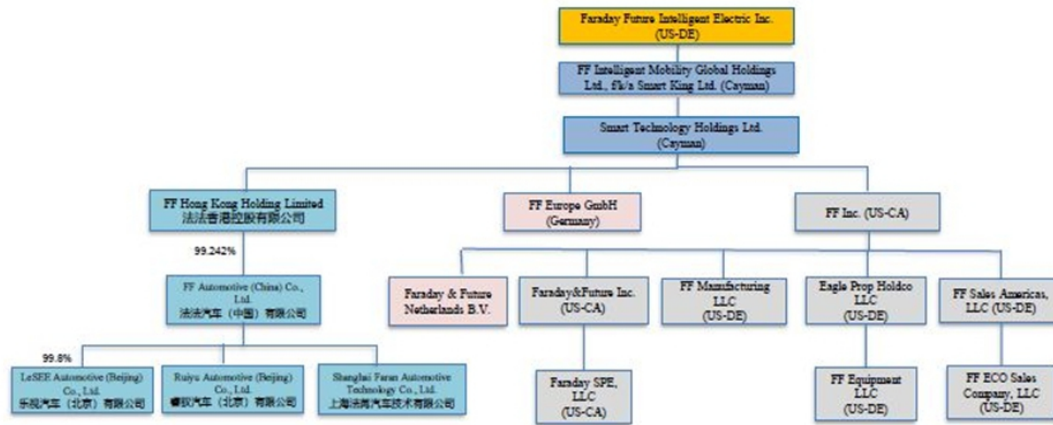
Faraday Future Intelligent Electric Inc.
(US-DE)

FF Intelligent Mobility Global Holdings Ltd., f/k/a Smart King Ltd. (Cayman)

Smart Technology Holdings Ltd.
(Cayman)

FF Hong Kong Holding Limited
法法香港控股有限公司

FF Europe GmbH
(Germany)

FF Inc. (US-CA)

99.242%

FF Automotive (China) Co., Ltd.
法法汽车（中国）有限公司

Faraday & Future Netherlands B.V.

Faraday&Future Inc.
(US-CA)

FF Manufacturing LLC
(US-DE)

Eagle Prop Holdco LLC
(US-DE)

FF Sales Americas, LLC (US-DE)

99.8%

LeSEE Automotive (Beijing) Co., Ltd.
乐视汽车（北京）有限公司

Ruiyu Automotive (Beijing) Co., Ltd.
睿驭汽车（北京）有限公司

Shanghai Faran Automotive Technology Co., Ltd.
上海法然汽车技术有限公司

Faraday SPE, LLC
(US-CA)

FF Equipment LLC
(US-DE)

FF ECO Sales Company, LLC
(US-DE)